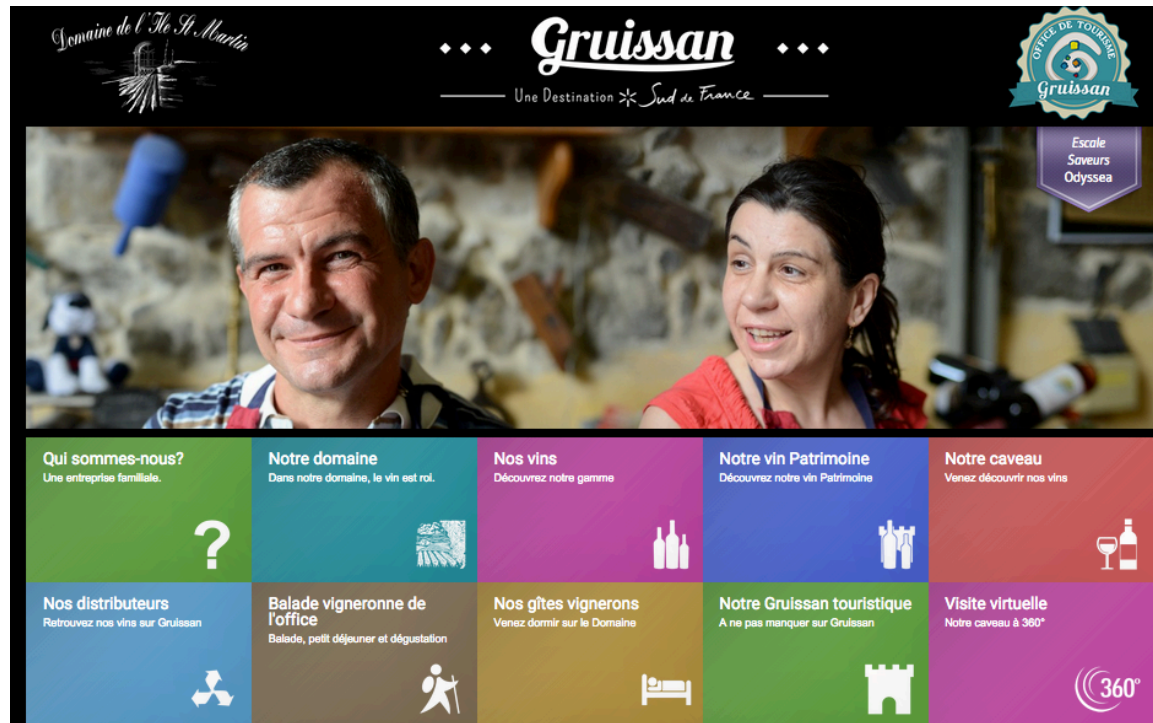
Domaine de l'Ile St Martin

Gruissan
Une Destination Sud de France

OFFICE DE TOURISME
Gruissan

Escale Saveurs Odyssea

Qui sommes-nous?
Une entreprise familiale.
?

Notre domaine
Dans notre domaine, le vin est roi.

Nos vins
Découvrez notre gamme

Notre vin Patrimoine
Découvrez notre vin Patrimoine

Notre caveau
Venez découvrir nos vins

Nos distributeurs
Retrouvez nos vins sur Gruissan

Balade vigneronne de l'office
Balade, petit déjeuner et dégustation

Nos gîtes vignerons
Venez dormir sur le Domaine

Notre Gruissan touristique
A ne pas manquer sur Gruissan

Visite virtuelle
Notre caveau à 360°
360°